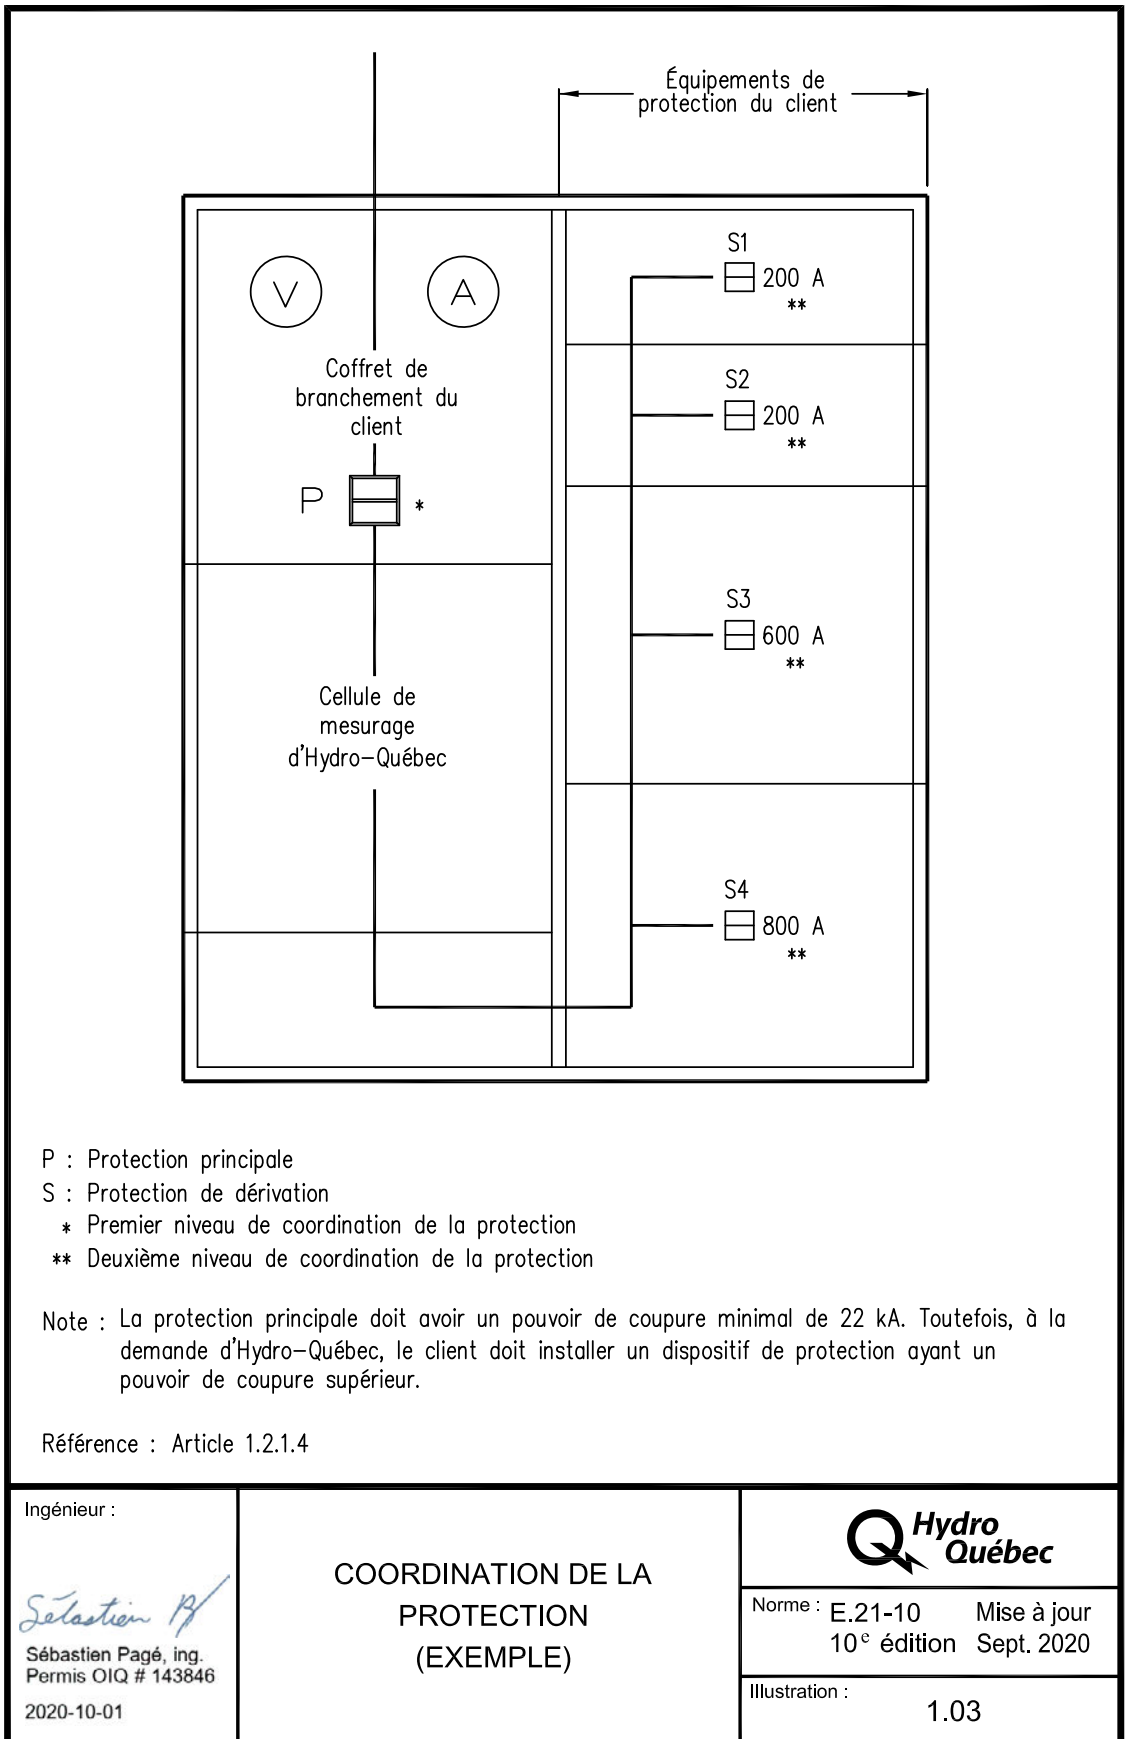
Équipements de protection du client

V

A

Coffret de branchement du client

P

*

Cellule de mesurage d'Hydro–Québec

S1
200 A
**

S2
200 A
**

S3
600 A
**

S4
800 A
**

P : Protection principale
S : Protection de dérivation
* Premier niveau de coordination de la protection
** Deuxième niveau de coordination de la protection

Note : La protection principale doit avoir un pouvoir de coupure minimal de 22 kA. Toutefois, à la demande d'Hydro–Québec, le client doit installer un dispositif de protection ayant un pouvoir de coupure supérieur.

Référence : Article 1.2.1.4

Ingénieur :

Sébastien P

Sébastien Pagé, ing.
Permis OIQ # 143846

2020-10-01

COORDINATION DE LA PROTECTION (EXEMPLE)

Hydro Québec

Norme : E.21-10
10$^{e}$ édition

Mise à jour
Sept. 2020

Illustration :
1.03